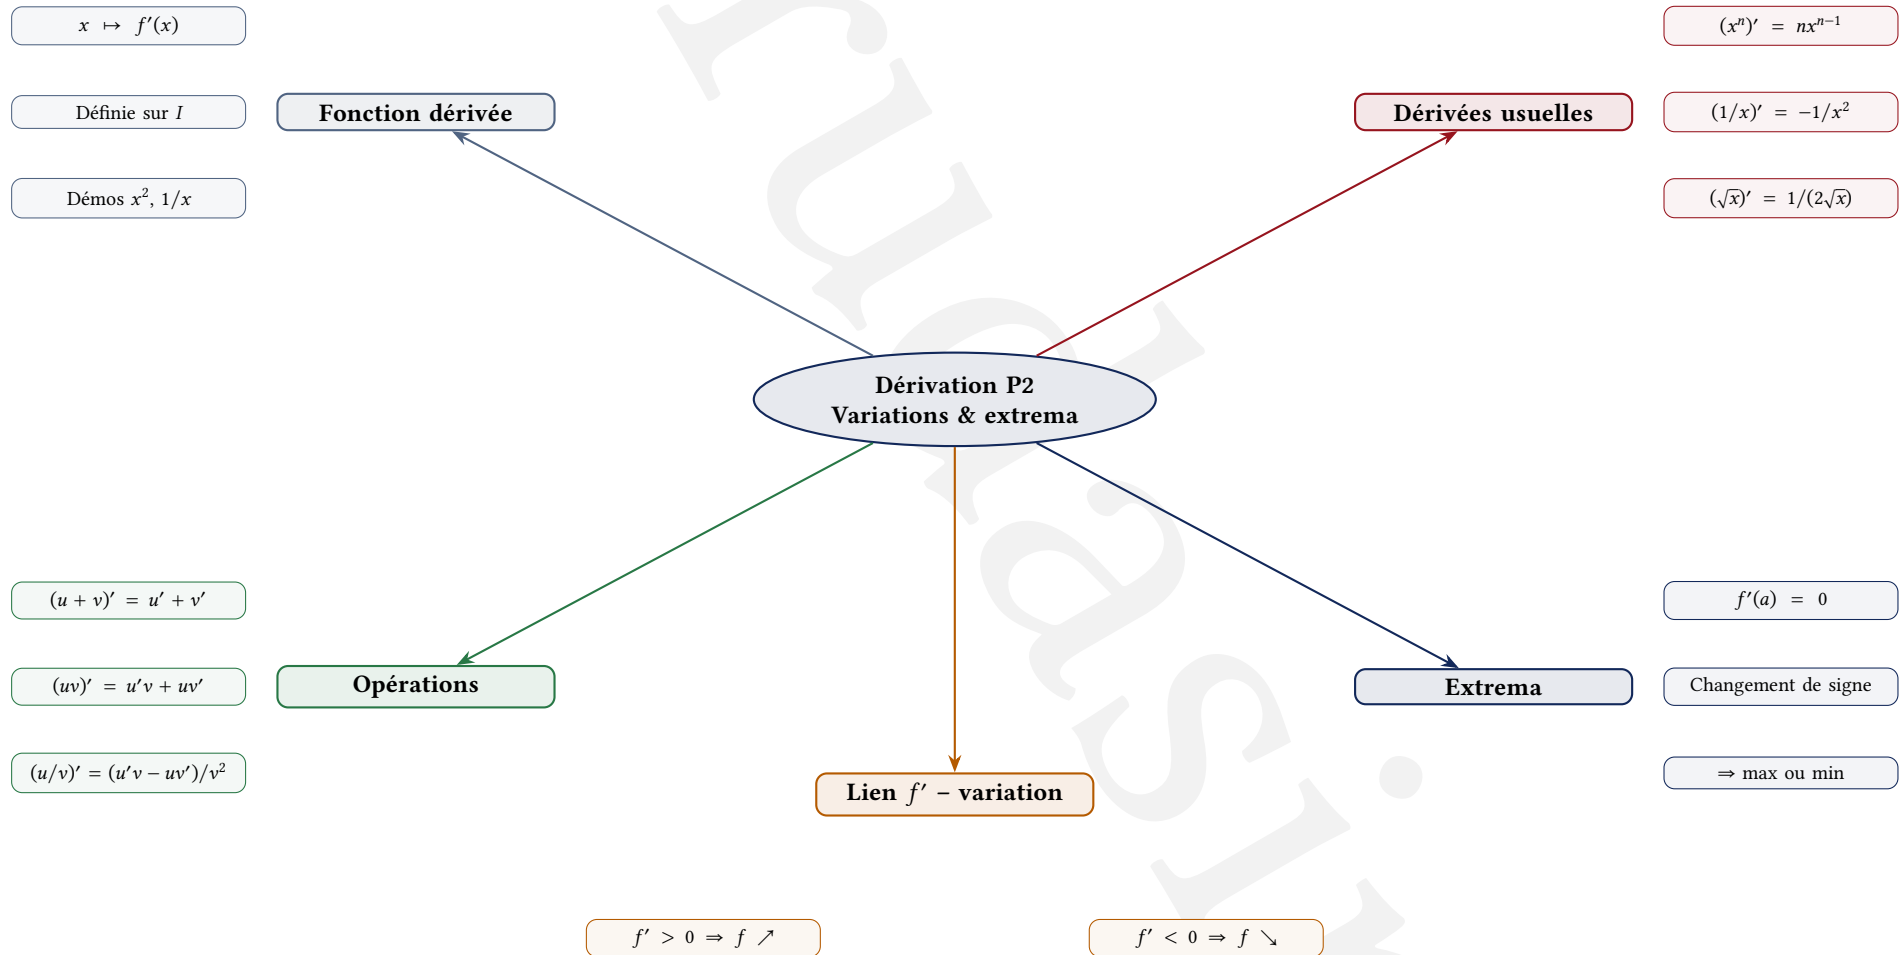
$x \mapsto f'(x)$

Définie sur $I$

Démos $x^2$, $1/x$

Fonction dérivée

Dérivées usuelles

$(x^n)' = nx^{n-1}$

$(1/x)' = -1/x^2$

$(\sqrt{x})' = 1/(2\sqrt{x})$

Dérivation P2
Variations & extrema

$(u+v)' = u' + v'$

$(uv)' = u'v + uv'$

$(u/v)' = (u'v - uv')/v^2$

Opérations

Lien $f'$ – variation

Extrema

$f'(a) = 0$

Changement de signe

$\Rightarrow$ max ou min

$f' > 0 \Rightarrow f \nearrow$

$f' < 0 \Rightarrow f \searrow$